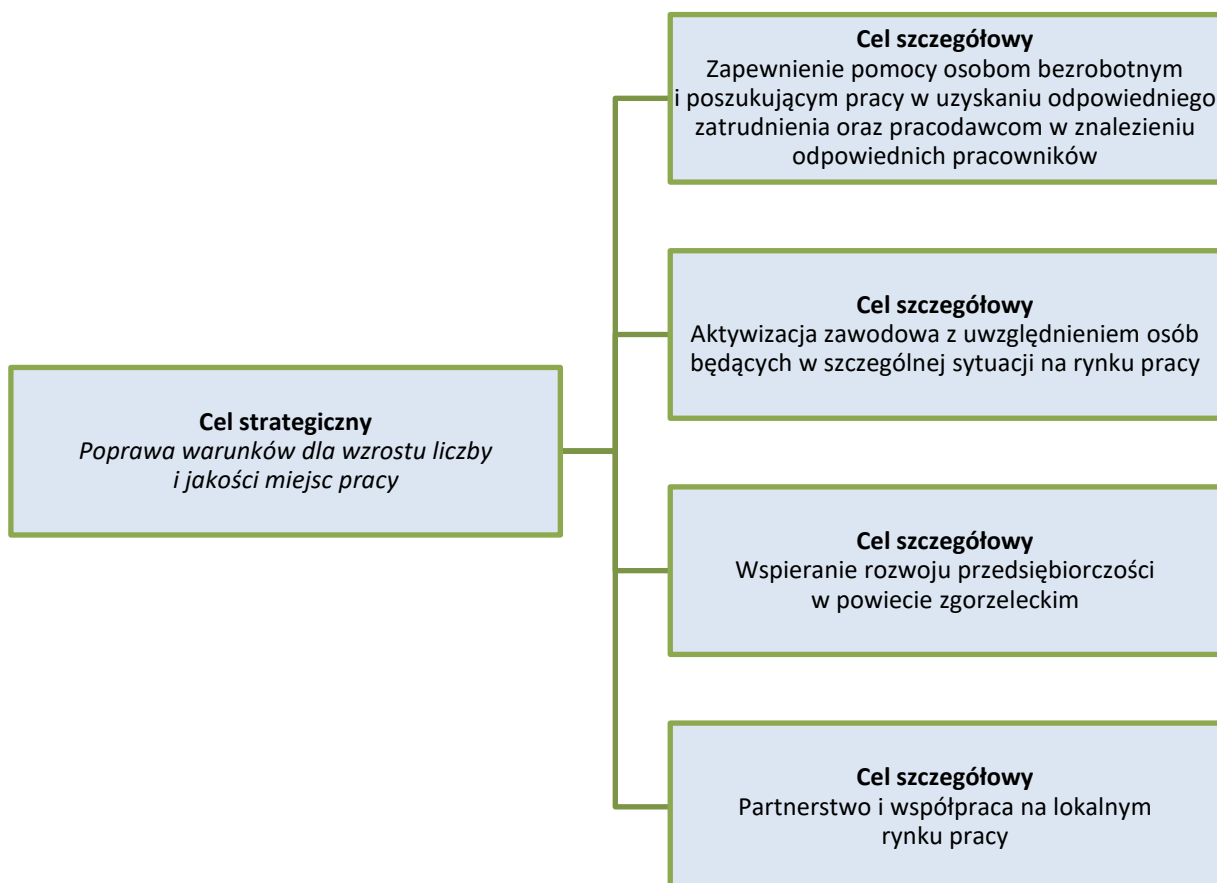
Cel strategiczny
*Poprawa warunków dla wzrostu liczby i jakości miejsc pracy*

Cel szczegółowy
Zapewnienie pomocy osobom bezrobotnym i poszukującym pracy w uzyskaniu odpowiedniego zatrudnienia oraz pracodawcom w znalezieniu odpowiednich pracowników

Cel szczegółowy
Aktywizacja zawodowa z uwzględnieniem osób będących w szczególnej sytuacji na rynku pracy

Cel szczegółowy
Wspieranie rozwoju przedsiębiorczości w powiecie zgorzeleckim

Cel szczegółowy
Partnerstwo i współpraca na lokalnym rynku pracy